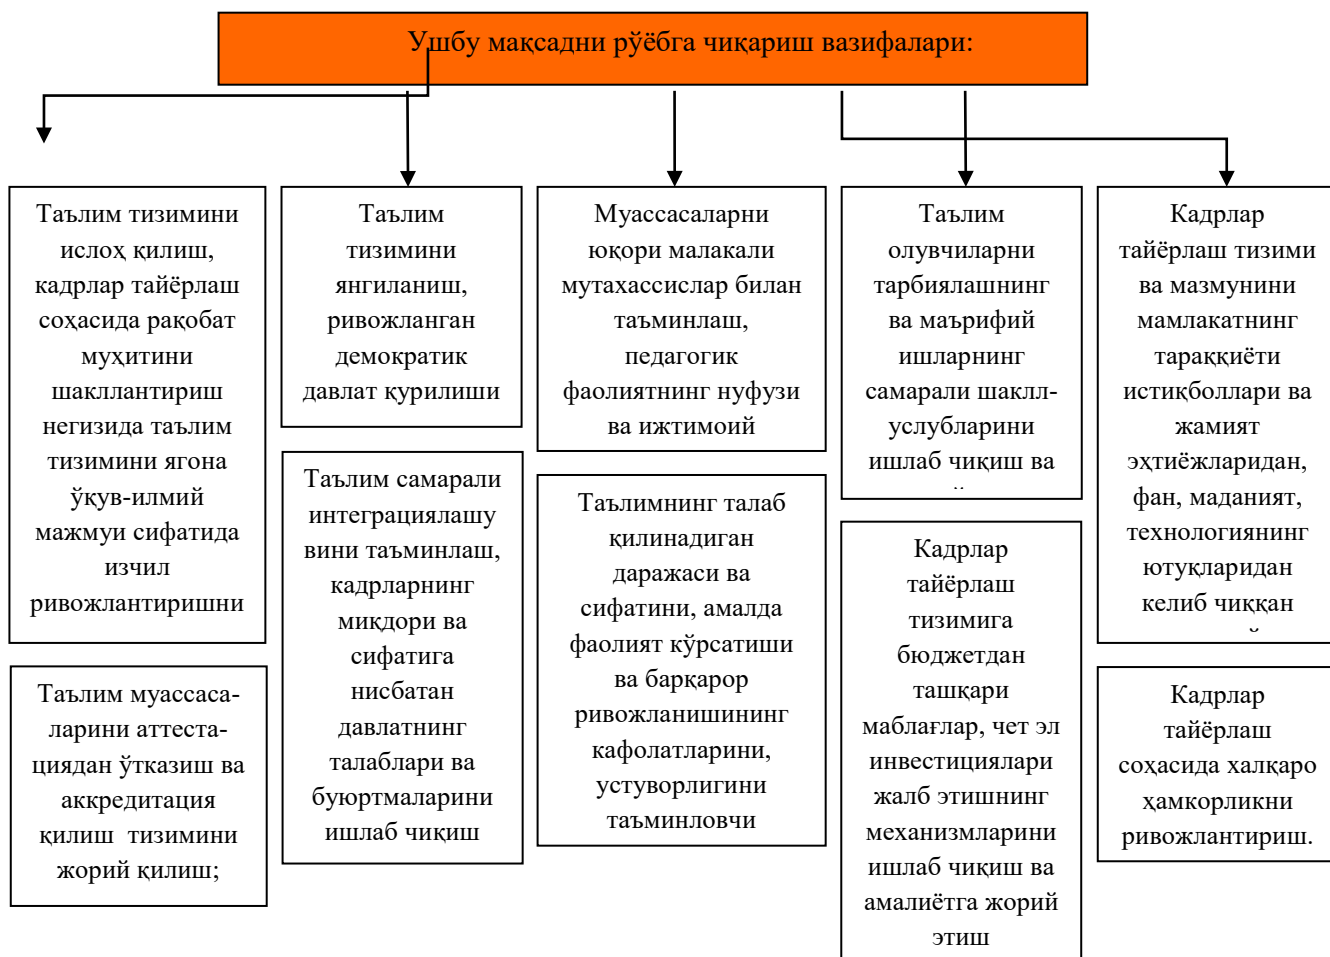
Ушбу мақсадни рўёбга чиқариш вазифалари:

Таълим тизимини ислоҳ қилиш, кадрлар тайёрлаш соҳасида рақобат муҳитини шакллантириш негизида таълим тизимини ягона ўқув-илмий мажмуи сифатида изчил ривожлантиришни

Таълим муассасаларини аттестациядан ўтказиш ва аккредитация қилиш тизимини жорий қилиш;

Таълим тизимини янгиланиш, ривожланган демократик давлат қурилиши

Таълим самарали интеграциялашувини таъминлаш, кадрларнинг миқдори ва сифатига нисбатан давлатнинг талаблари ва буюртмаларини ишлаб чиқиш

Муассасаларни юқори малакали мутахассислар билан таъминлаш, педагогик фаолиятнинг нуфузи ва ижтимоий

Таълимнинг талаб қилинадиган даражаси ва сифатини, амалда фаолият кўрсатиши ва барқарор ривожланишининг кафолатларини, устуворлигини таъминловчи

Таълим олувчиларни тарбиялашнинг ва маърифий ишларнинг самарали шакл-услубларини ишлаб чиқиш ва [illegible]

Кадрлар тайёрлаш тизимига бюджетдан ташқари маблағлар, чет эл инвестициялари жалб этишнинг механизмларини ишлаб чиқиш ва амалиётга жорий этиш

Кадрлар тайёрлаш тизими ва мазмунини мамлакатнинг тараққиёти истиқболлари ва жамият эҳтиёжларидан, фан, маданият, технологиянинг ютуқларидан келиб чиққан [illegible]

Кадрлар тайёрлаш соҳасида халқаро ҳамкорликни ривожлантириш.